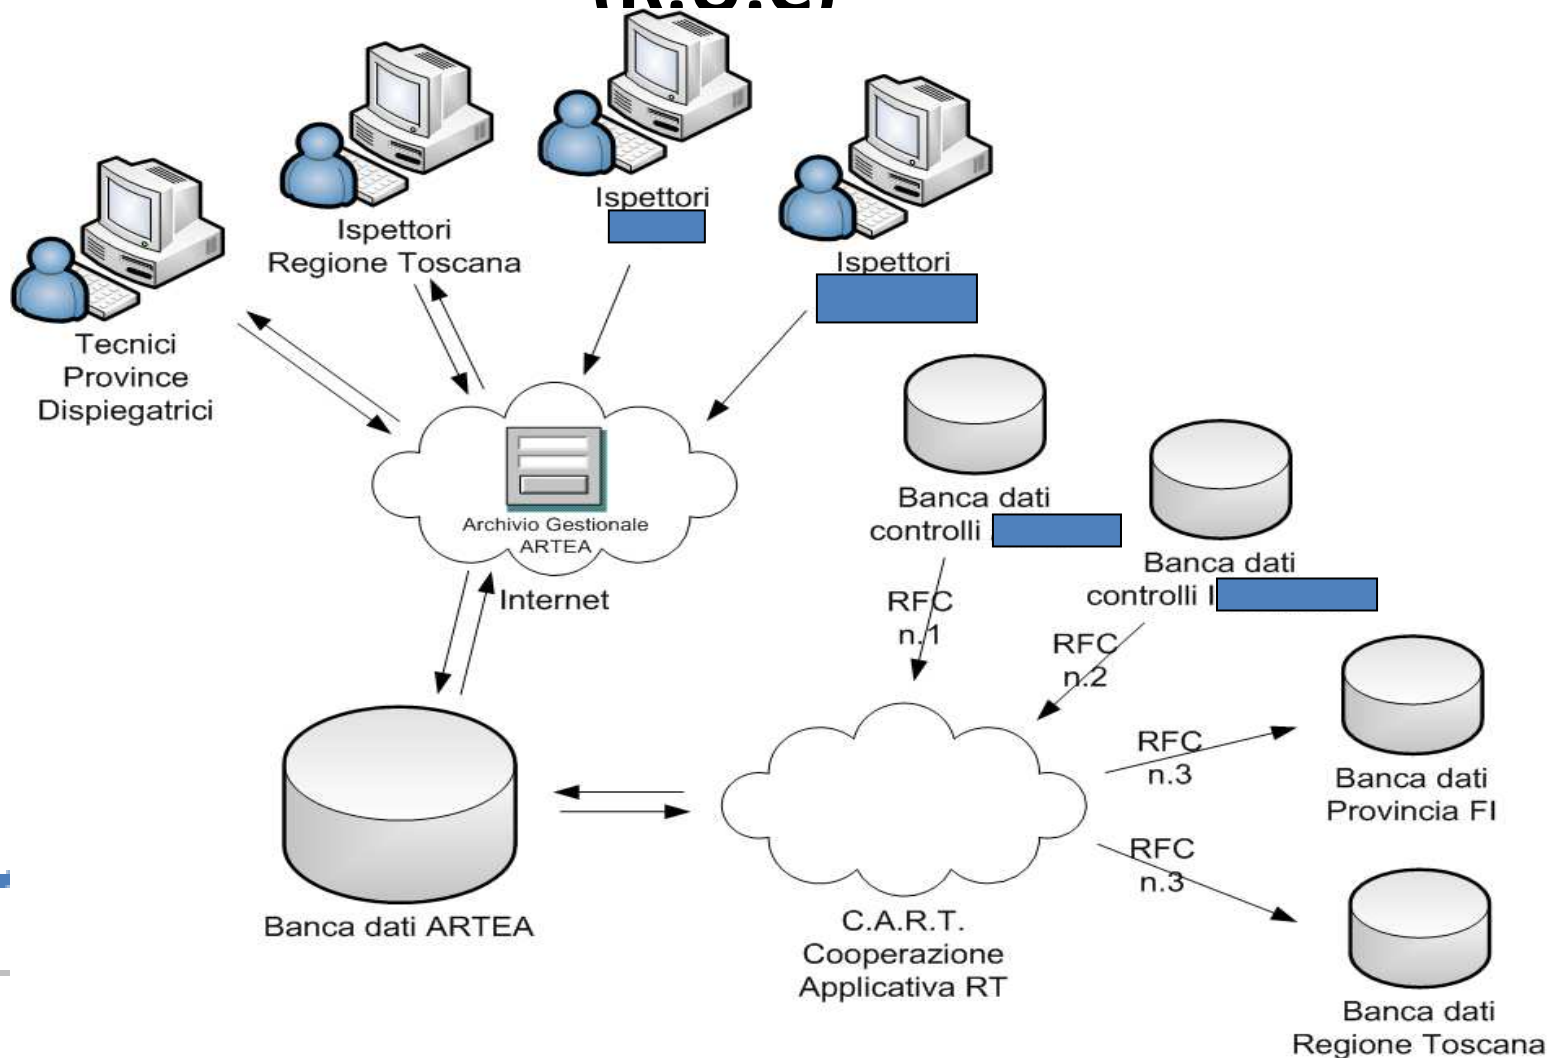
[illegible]

Ispettori Regione Toscana

Ispettori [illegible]

Ispettori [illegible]

Tecnici Province Dispiegatrici

Archivio Gestionale ARTEA

Internet

Banca dati controlli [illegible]

Banca dati controlli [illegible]

RFC n.1

RFC n.2

RFC n.3

RFC n.3

Banca dati Provincia FI

Banca dati Regione Toscana

Banca dati ARTEA

C.A.R.T. Cooperazione Applicativa RT